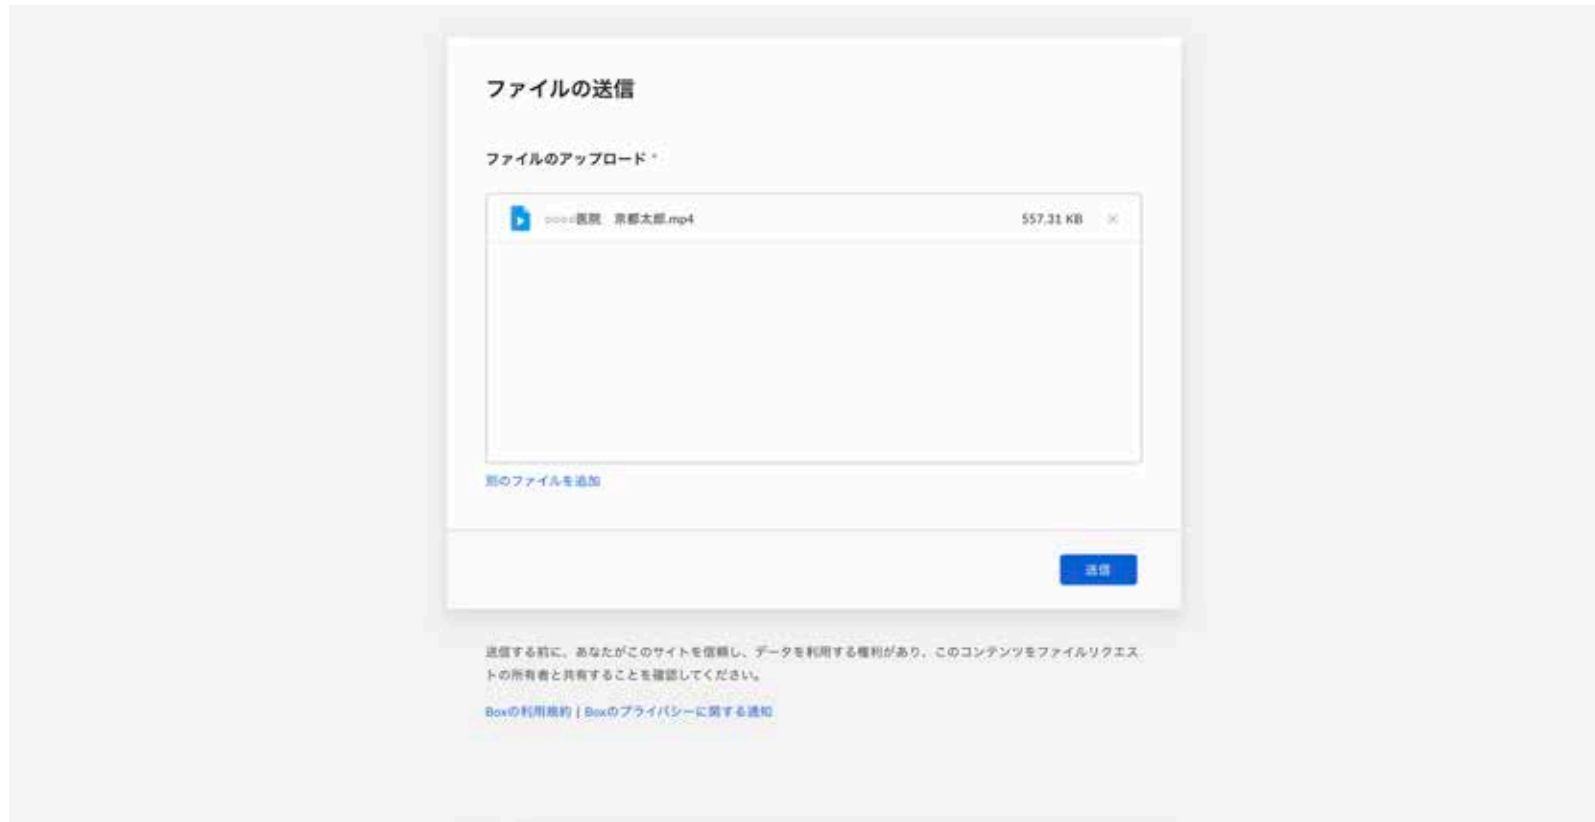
ファイルの送信

ファイルのアップロード *

○○○○医院　京都太郎.mp4 557.31 KB ×

別のファイルを追加

送信

送信する前に、あなたがこのサイトを信頼し、データを利用する権利があり、このコンテンツをファイルリクエストの所有者と共有することを確認してください。

Boxの利用規約 | Boxのプライバシーに関する通知